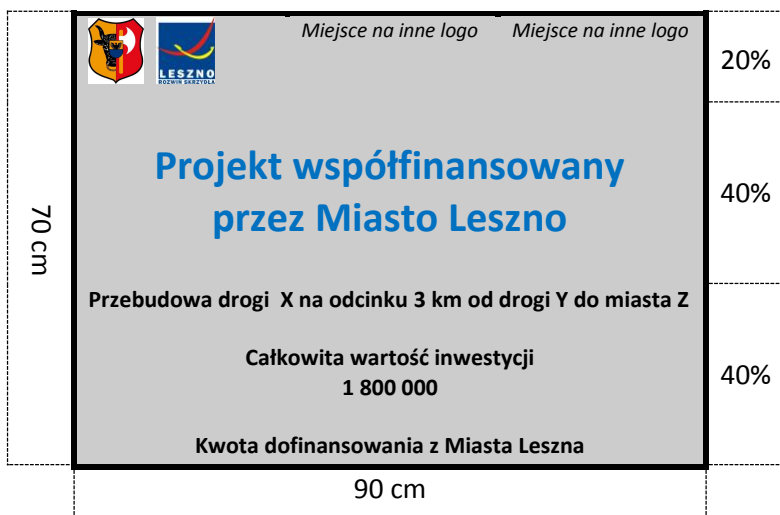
70 cm

LESZNO
ROZWIŃ SKRZYDŁA

Miejsce na inne logo Miejsce na inne logo

20%

Projekt współfinansowany przez Miasto Leszno

40%

Przebudowa drogi X na odcinku 3 km od drogi Y do miasta Z

Całkowita wartość inwestycji
1 800 000

40%

Kwota dofinansowania z Miasta Leszna

90 cm